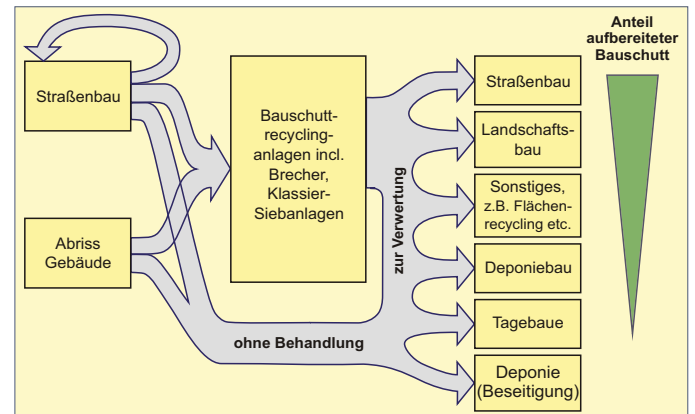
Straßenbau

Abriss Gebäude

Bauschutt-recycling-anlagen incl. Brecher, Klassier-Siebanlagen

zur Verwertung

ohne Behandlung

Straßenbau

Landschafts-bau

Sonstiges, z.B. Flächen-recycling etc.

Deponiebau

Tagebaue

Deponie (Beseitigung)

Anteil aufbereiteter Bauschutt